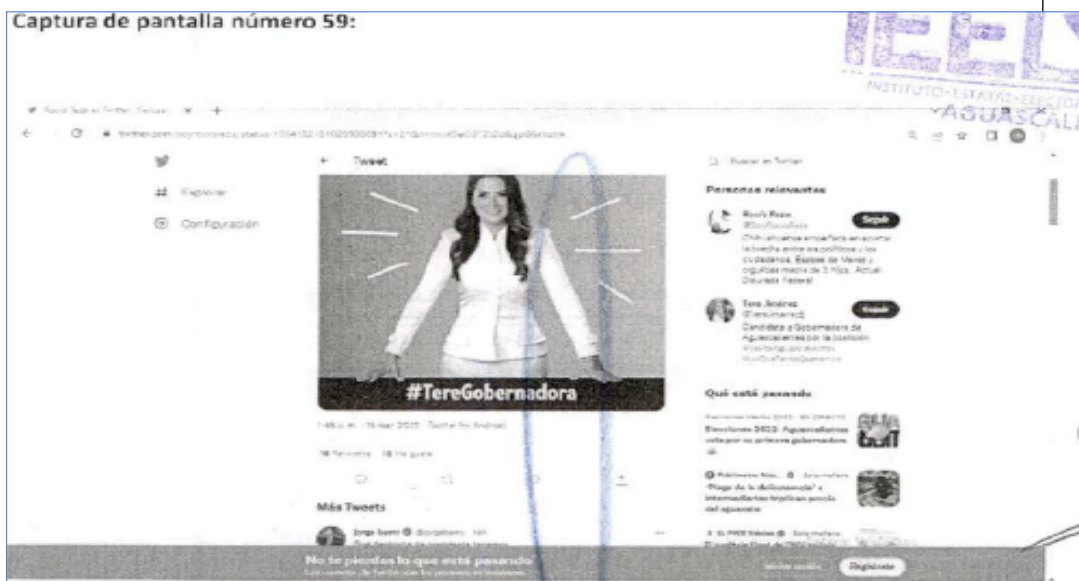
Captura de pantalla número 59:

INSTITUTO ESTATAL ELECTORAL AGUASCALIENTES

Tweet

Explorar

Configuración

#TereGobernadora

Más Tweets

Buscar en Twitter

Personas relevantes

Rocío Reza

Seguir

Tere Jiménez

Seguir

Candidata a Gobernadora de Aguascalientes por la coalición

Qué está pasando

Elecciones 2022: Aguascalientes vota por su primera gobernadora

No te pierdas lo que está pasando

Iniciar sesión

Registrarse